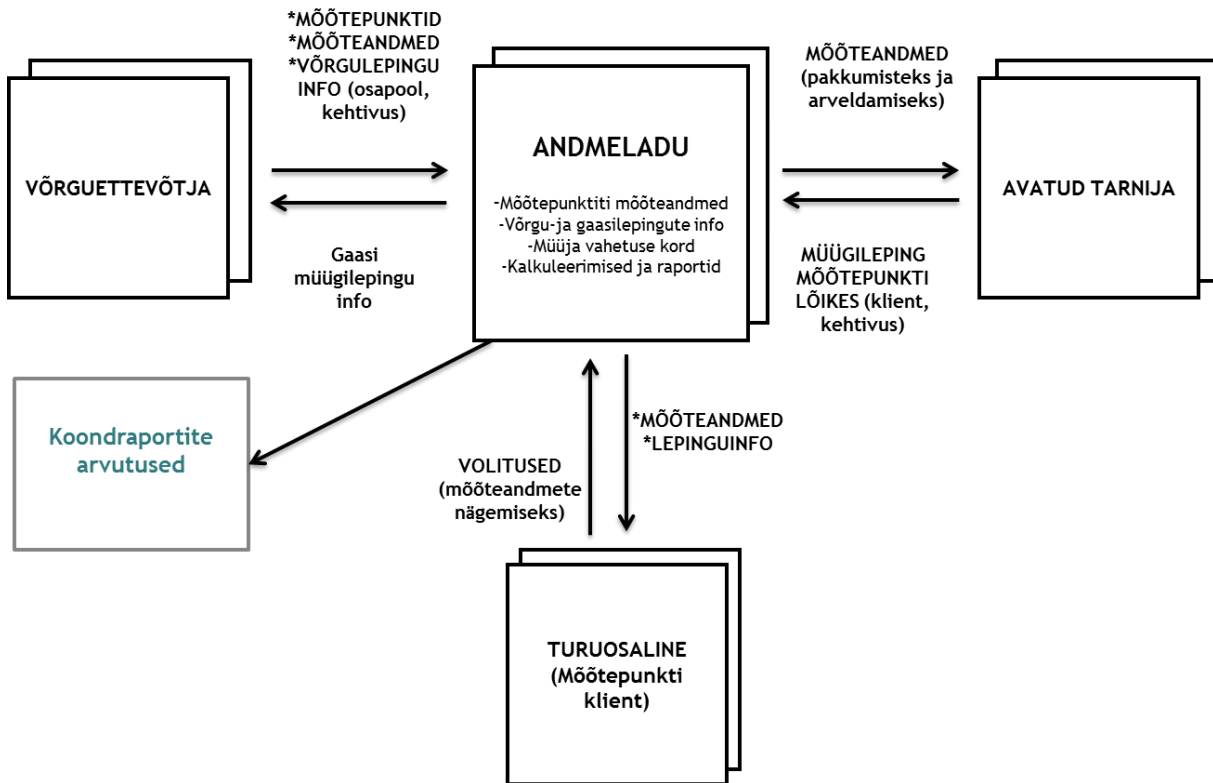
*MÕÕTEPUNKTID
*MÕÕTEANDMED
*VÕRGULEPINGU INFO (osapool, kehtivus)

MÕÕTEANDMED (pakkumisteks ja arveldamiseks)

VÕRGUETTEVÕTJA

ANDMELADU

-Mõõtepunktiti mõõteandmed
-Võrgu-ja gaasilepingute info
-Müüja vahetuse kord
-Kalkuleerimised ja raportid

AVATUD TARNIJA

Gaasi müügilepingu info

MÜÜGILEPING MÕÕTEPUNKTI LÕIKES (klient, kehtivus)

Koondraportite arvutused

*MÕÕTEANDMED
*LEPINGUINFO

VOLITUSED (mõõteandmete nägemiseks)

TURUOSALINE (Mõõtepunkti klient)